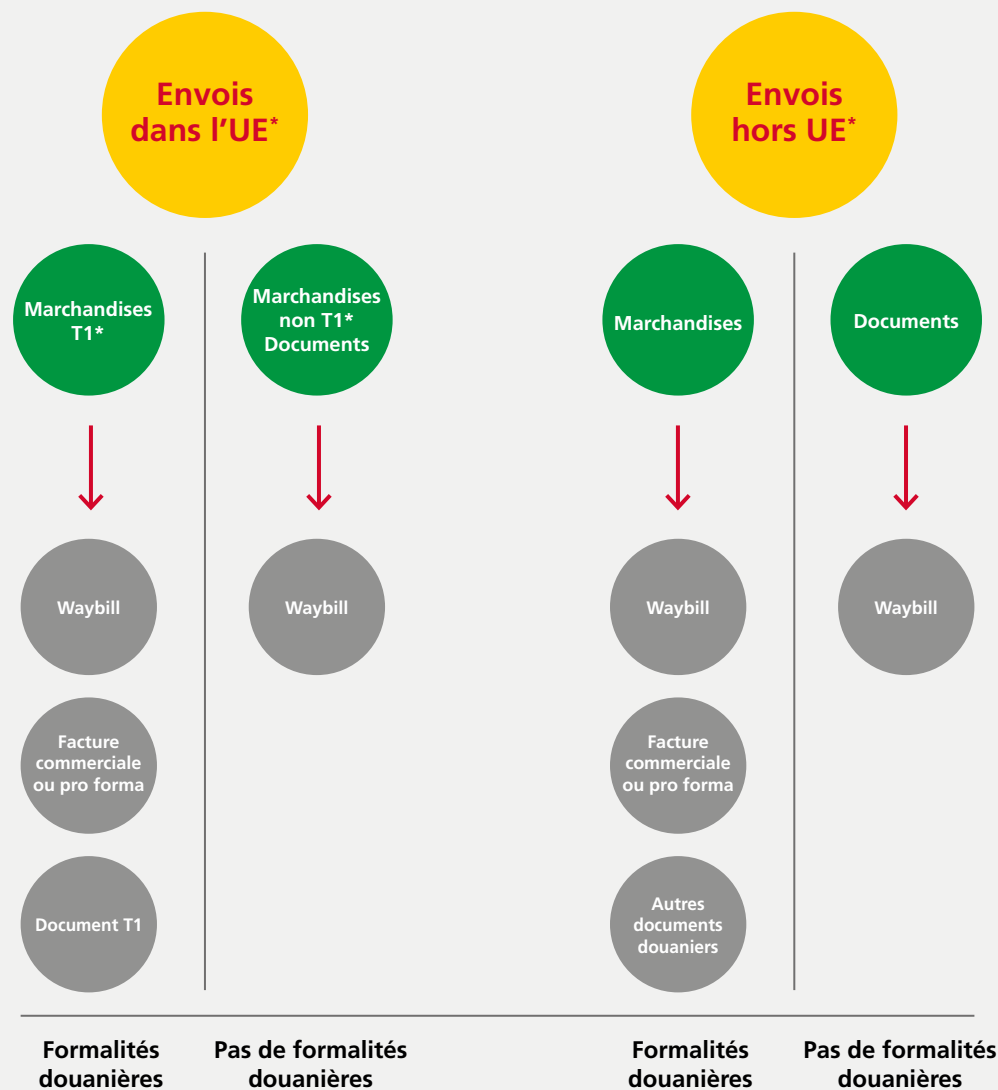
Envois dans l'UE*

Envois hors UE*

Marchandises T1*

Marchandises non T1* Documents

Marchandises

Documents

Waybill

Facture commerciale ou pro forma

Document T1

Waybill

Waybill

Facture commerciale ou pro forma

Autres documents douaniers

Waybill

Formalités douanières

Pas de formalités douanières

Formalités douanières

Pas de formalités douanières